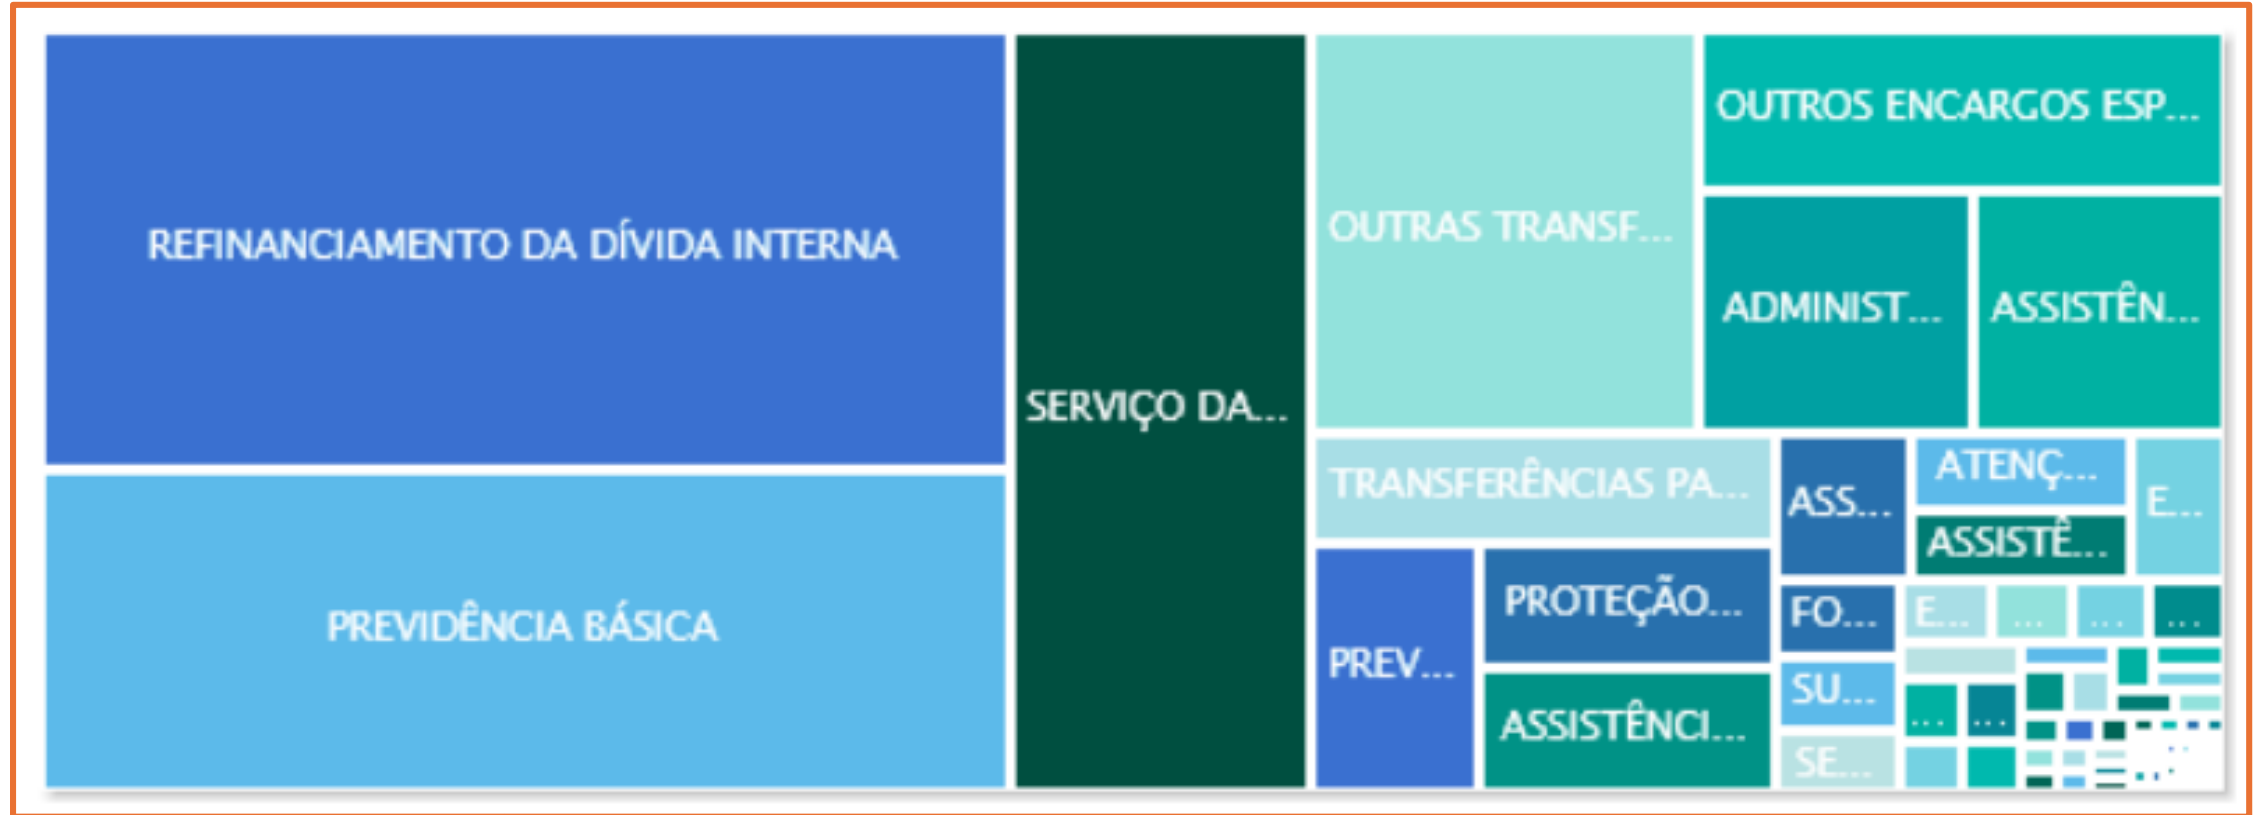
REFINANCIAMENTO DA DÍVIDA INTERNA

PREVIDÊNCIA BÁSICA

SERVIÇO DA...

OUTRAS TRANSF...

OUTROS ENCARGOS ESP...

ADMINIST...

ASSISTÊN...

TRANSFERÊNCIAS PA...

ASS...

ATENÇ...

ASSISTÊ...

E...

PREV...

PROTEÇÃO...

ASSISTÊNCI...

FO...

SU...

SE...

E...

...

...

...

...

...